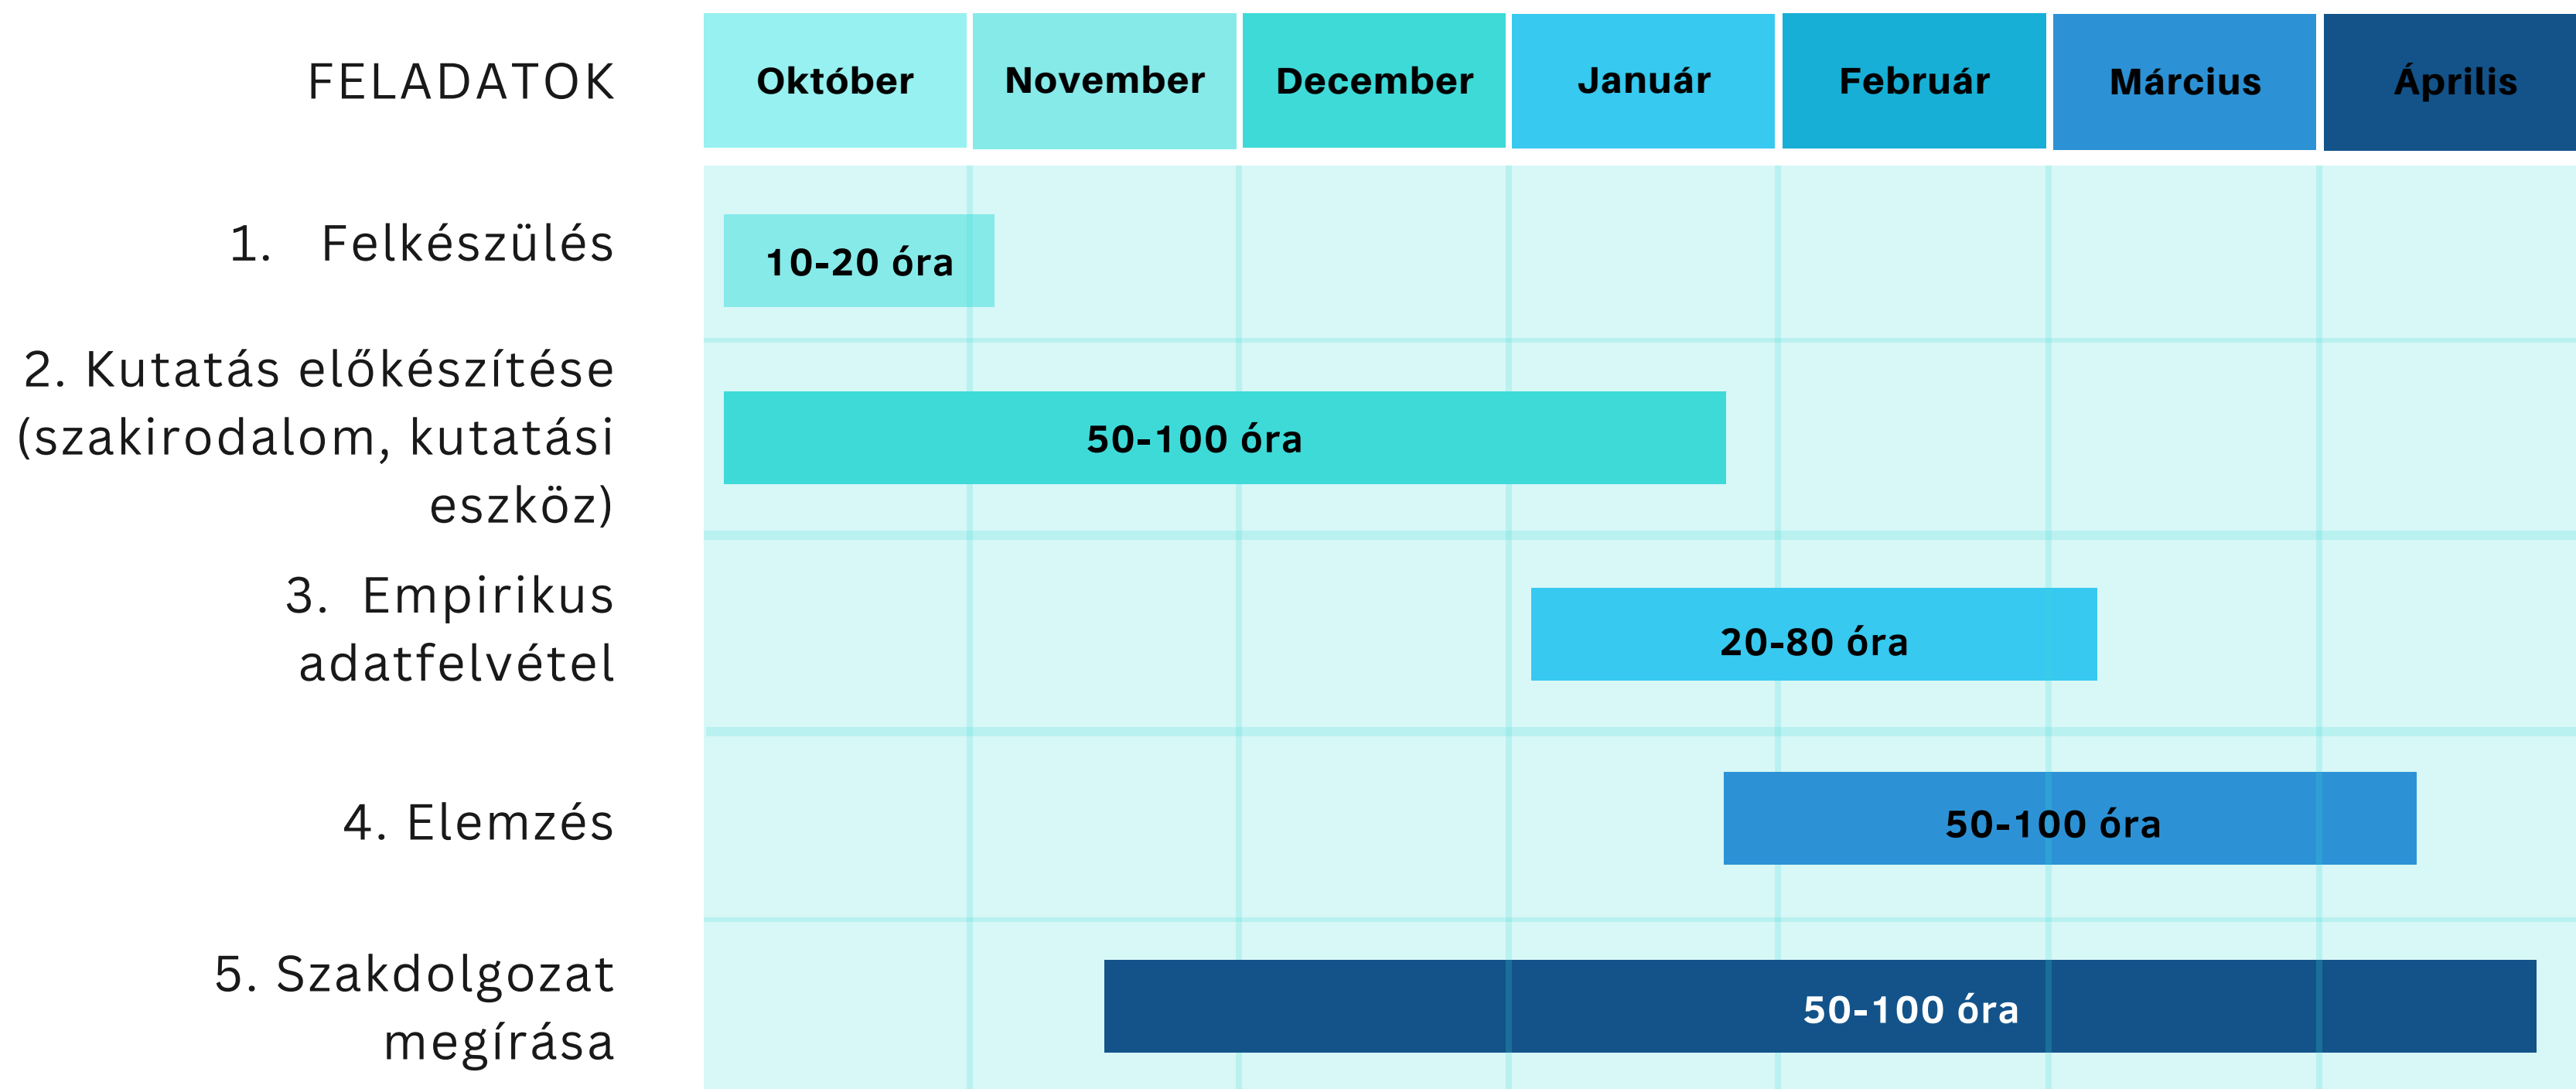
| FELADATOK | Október | November | December | Január | Február | Március | Április |
|---|---|---|---|---|---|---|---|
| 1. Felkészülés | 10-20 óra | | | | | | |
| 2. Kutatás előkészítése (szakirodalom, kutatási eszköz) | 50-100 óra | | | | | | |
| 3. Empirikus adatfelvétel | | | | 20-80 óra | | | |
| 4. Elemzés | | | | | 50-100 óra | | |
| 5. Szakdolgozat megírása | | 50-100 óra | | | | | |